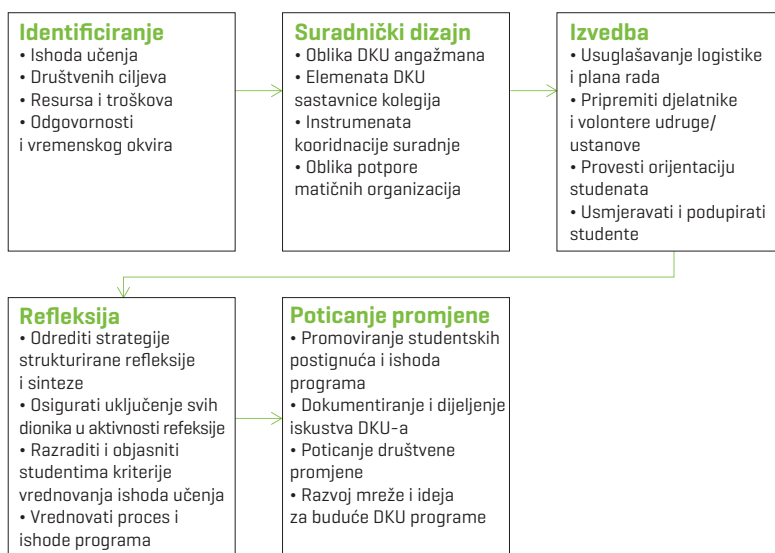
**Identificiranje**
• Ishoda učenja
• Društvenih ciljeva
• Resursa i troškova
• Odgovornosti i vremenskog okvira

**Suradnički dizajn**
• Oblika DKU angažmana
• Elemenata DKU sastavnice kolegija
• Instrumenata koordinacije suradnje
• Oblika potpore matičnih organizacija

**Izvedba**
• Usuglašavanje logistike i plana rada
• Pripremiti djelatnike i volontere udruge/ ustanove
• Provesti orijentaciju studenata
• Usmjeravati i podupirati studente

**Refleksija**
• Odrediti strategije strukturirane refleksije i sinteze
• Osigurati uključenje svih dionika u aktivnosti refeksije
• Razraditi i objasniti studentima kriterije vrednovanja ishoda učenja
• Vrednovati proces i ishode programa

**Poticanje promjene**
• Promoviranje studentskih postignuća i ishoda programa
• Dokumentiranje i dijeljenje iskustva DKU-a
• Poticanje društvene promjene
• Razvoj mreže i ideja za buduće DKU programe